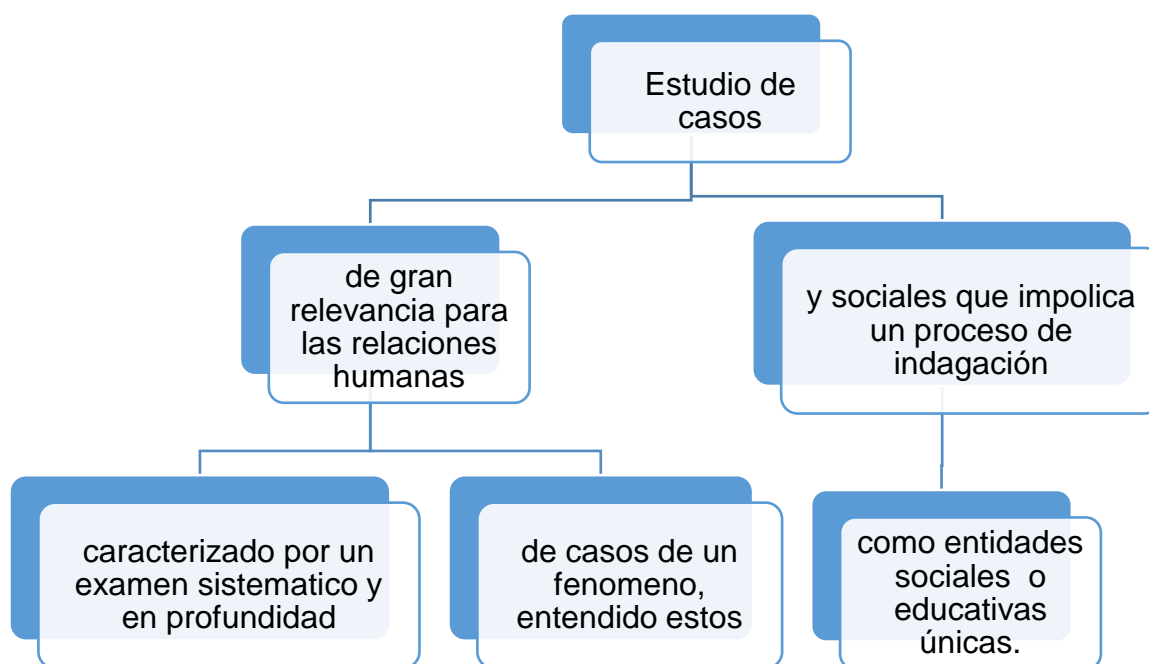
Estudio de casos

de gran relevancia para las relaciones humanas

y sociales que impolica un proceso de indagación

caracterizado por un examen sistematico y en profundidad

de casos de un fenomeno, entendido estos

como entidades sociales o educativas únicas.